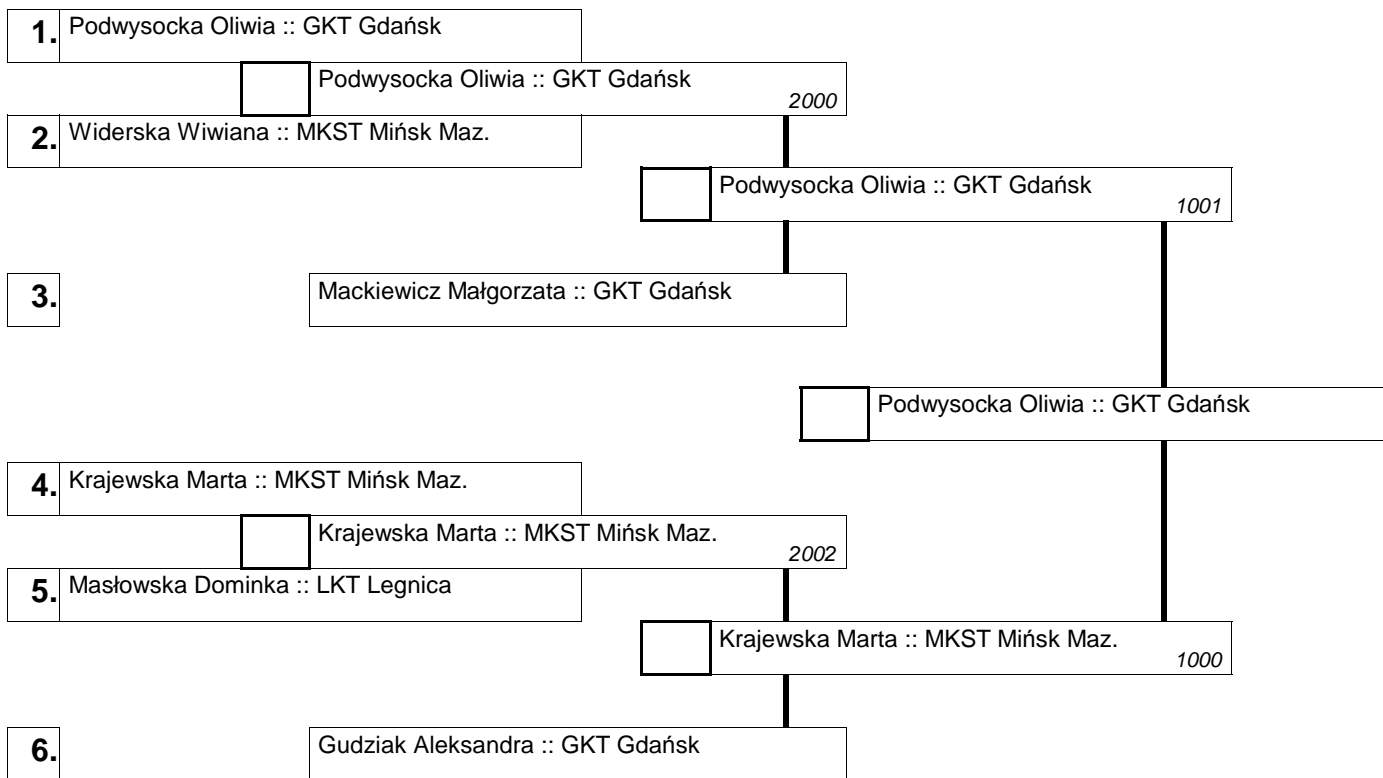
1. Podwysocka Oliwia :: GKT Gdańsk

Podwysocka Oliwia :: GKT Gdańsk
2000

2. Widerska Wiwiana :: MKST Mińsk Maz.

Podwysocka Oliwia :: GKT Gdańsk
1001

3. Mackiewicz Małgorzata :: GKT Gdańsk

Podwysocka Oliwia :: GKT Gdańsk

4. Krajewska Marta :: MKST Mińsk Maz.

Krajewska Marta :: MKST Mińsk Maz.
2002

5. Masłowska Dominka :: LKT Legnica

Krajewska Marta :: MKST Mińsk Maz.
1000

6. Gudziak Aleksandra :: GKT Gdańsk